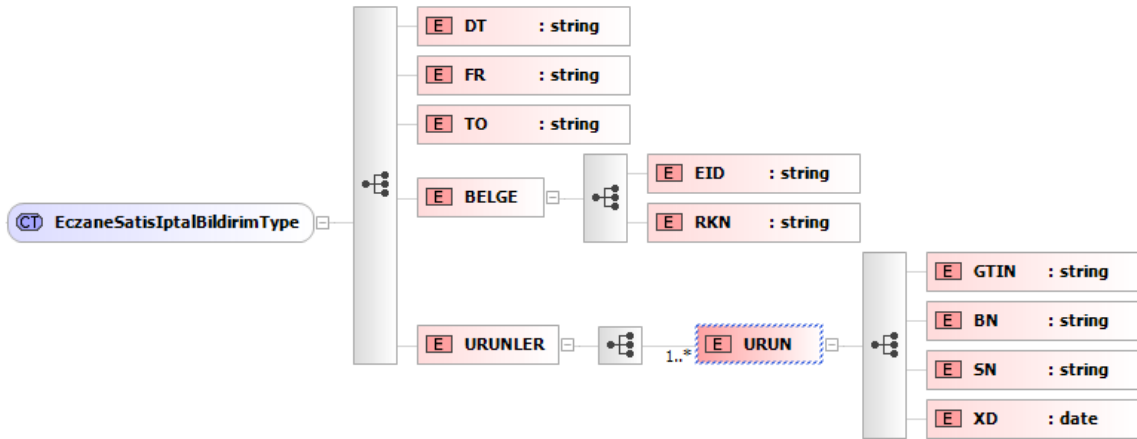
CT EczaneSatisIptalBildirimType

E DT : string

E FR : string

E TO : string

E BELGE

E EID : string

E RKN : string

E URUNLER

1..* E URUN

E GTIN : string

E BN : string

E SN : string

E XD : date